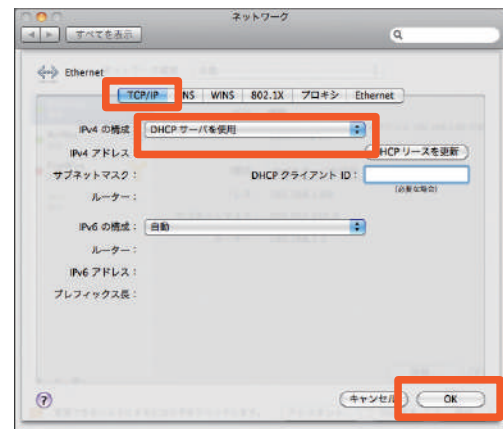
ネットワーク

すべてを表示

Ethernet

TCP/IP　NS　WINS　802.1X　プロキシ　Ethernet

IPv4 の構成：　DHCP サーバを使用

IPv4 アドレス：　HCP リースを更新

サブネットマスク：　DHCP クライアント ID：

(必要な場合)

ルーター：

IPv6 の構成：　自動

ルーター：

IPv6 アドレス：

プレフィックス長：

?

キャンセル　OK